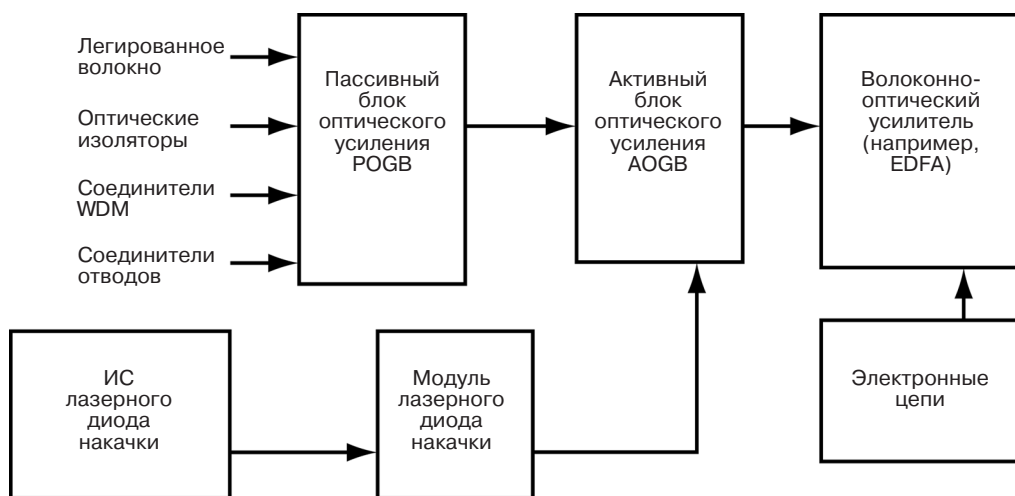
Легированное волокно

Оптические изоляторы

Соединители WDM

Соединители отводов

Пассивный блок оптического усиления POGB

Активный блок оптического усиления AOGB

Волоконно-оптический усилитель (например, EDFA)

ИС лазерного диода накачки

Модуль лазерного диода накачки

Электронные цепи